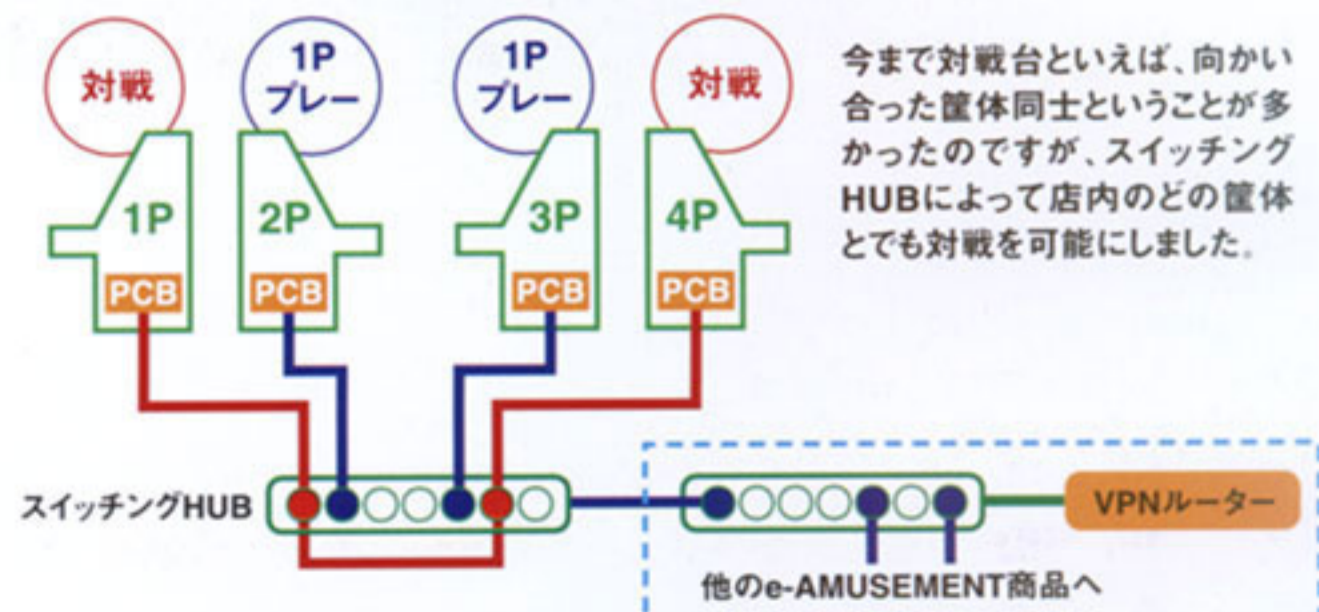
対戦

1P
プレー

1P
プレー

対戦

今まで対戦台といえば、向かい合った筐体同士ということが多かったのですが、スイッチングHUBによって店内のどの筐体とでも対戦を可能にしました。

1P
PCB

2P
PCB

3P
PCB

4P
PCB

スイッチングHUB

VPNルーター

他のe-AMUSEMENT商品へ